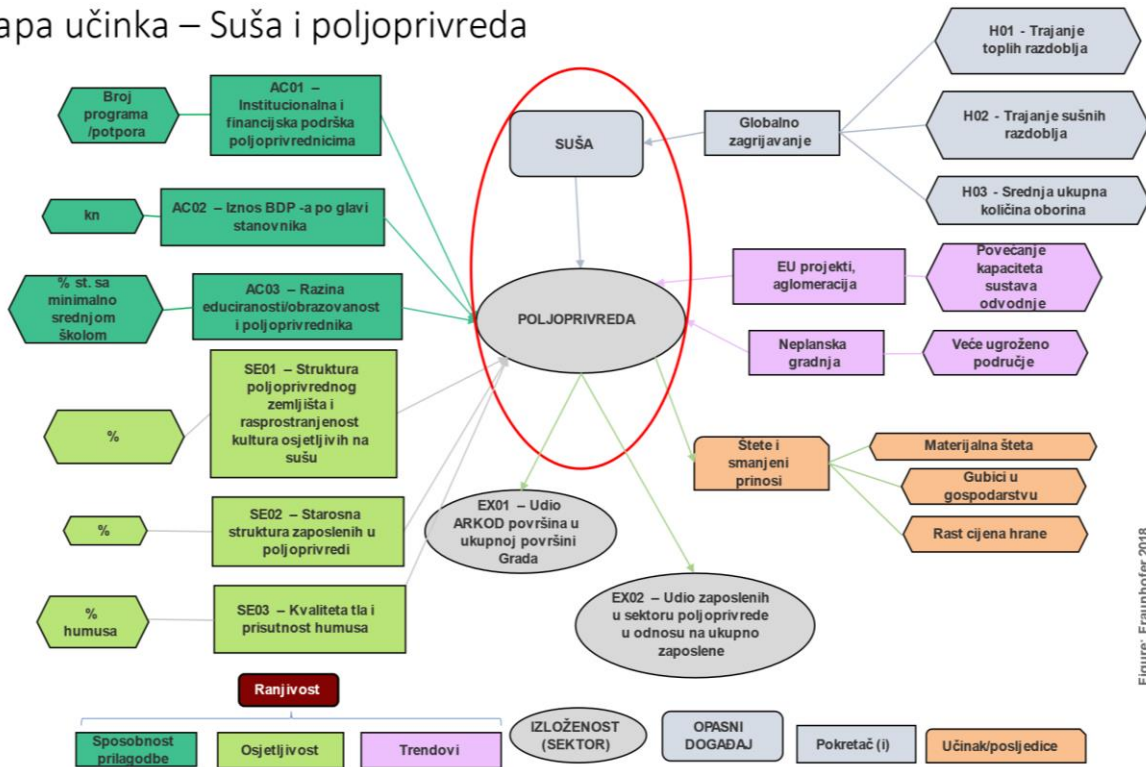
apa učinka – Suša i poljoprivreda

Broj programa /potpora

AC01 – Institucionalna i financijska podrška poljoprivrednicima

kn

AC02 – Iznos BDP -a po glavi stanovnika

% st. sa minimalno srednjom školom

AC03 – Razina educiranosti/obrazovanost i poljoprivrednika

%

SE01 – Struktura poljoprivrednog zemljišta i rasprostranjenost kultura osjetljivih na sušu

%

SE02 – Starosna struktura zaposlenih u poljoprivredi

% humusa

SE03 – Kvaliteta tla i prisutnost humusa

SUŠA

POLJOPRIVREDA

EX01 – Udio ARKOD površina u ukupnoj površini Grada

EX02 – Udio zaposlenih u sektoru poljoprivrede u odnosu na ukupno zaposlene

Globalno zagrijavanje

H01 - Trajanje toplih razdoblja

H02 - Trajanje sušnih razdoblja

H03 - Srednja ukupna količina oborina

EU projekti, aglomeracija

Povećanje kapaciteta sustava odvodnje

Neplanska gradnja

Veće ugroženo područje

Štete i smanjeni prinosi

Materijalna šteta

Gubici u gospodarstvu

Rast cijena hrane

Ranjivost

Sposobnost prilagodbe

Osjetljivost

Trendovi

IZLOŽENOST (SEKTOR)

OPASNI DOGAĐAJ

Pokretač (i)

Učinak/posljedice

Figure: Fraunhofer 2018